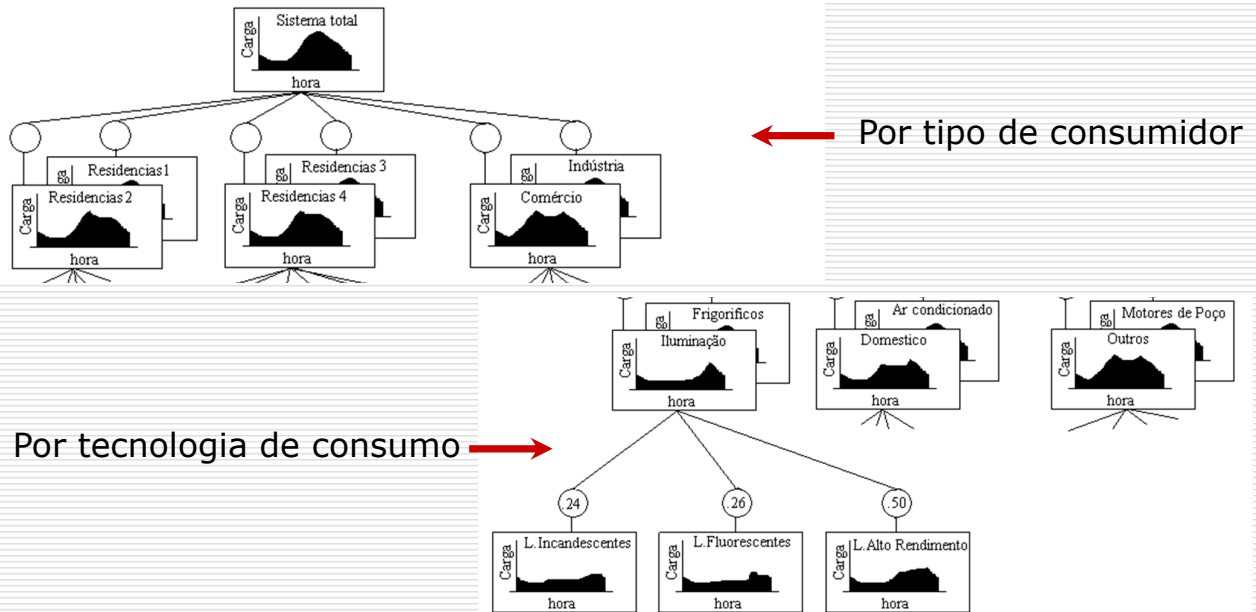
Sistema total
Carga
hora

Residencias1
Residencias 2
Carga
hora
Residencias 3
Residencias 4
Carga
hora
Indústria
Comércio
Carga
hora

Por tipo de consumidor

Frigorificos
Iluminação
Carga
hora
Ar condicionado
Domestico
Carga
hora
Motores de Poço
Outros
Carga
hora

Por tecnologia de consumo

.24
.26
.50

L.Incandescentes
Carga
hora
L.Fluorescentes
Carga
hora
L.Alto Rendimento
Carga
hora